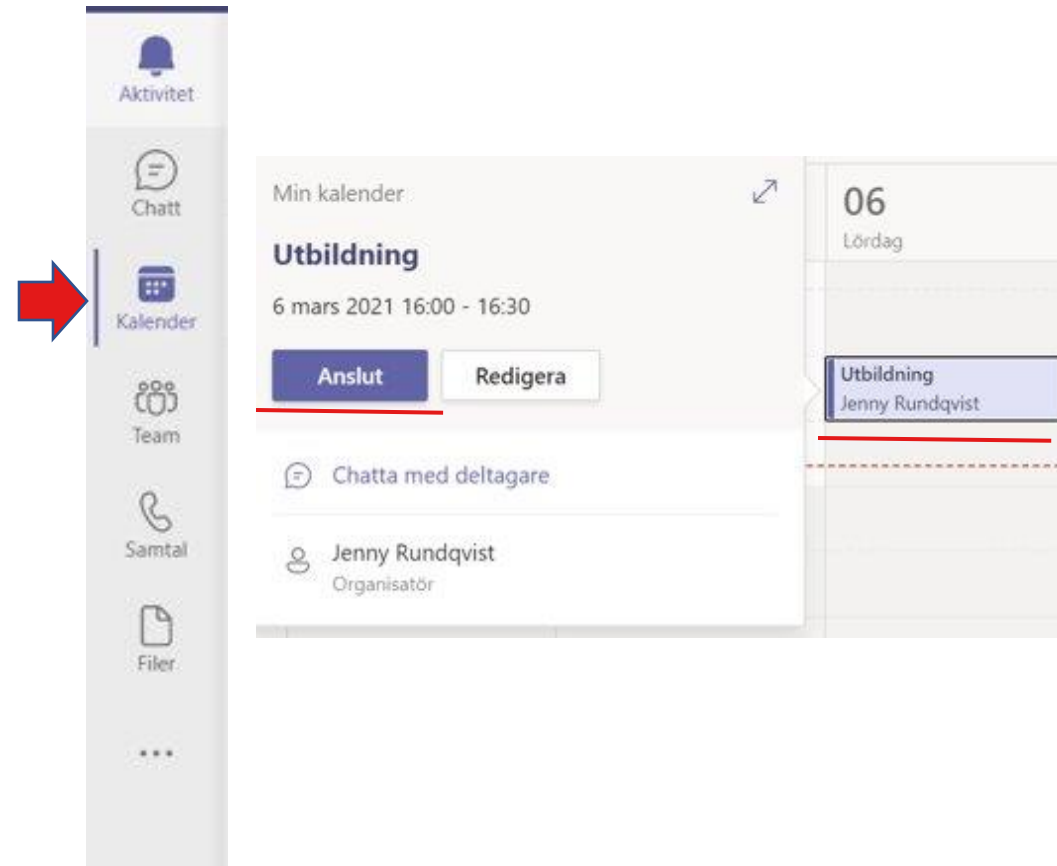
Aktivitet

Chatt

Kalender

Team

Samtal

Filer

...

Min kalender

Utbildning

6 mars 2021 16:00 - 16:30

Anslut

Redigera

Chatta med deltagare

Jenny Rundqvist
Organisatör

06
Lördag

Utbildning
Jenny Rundqvist